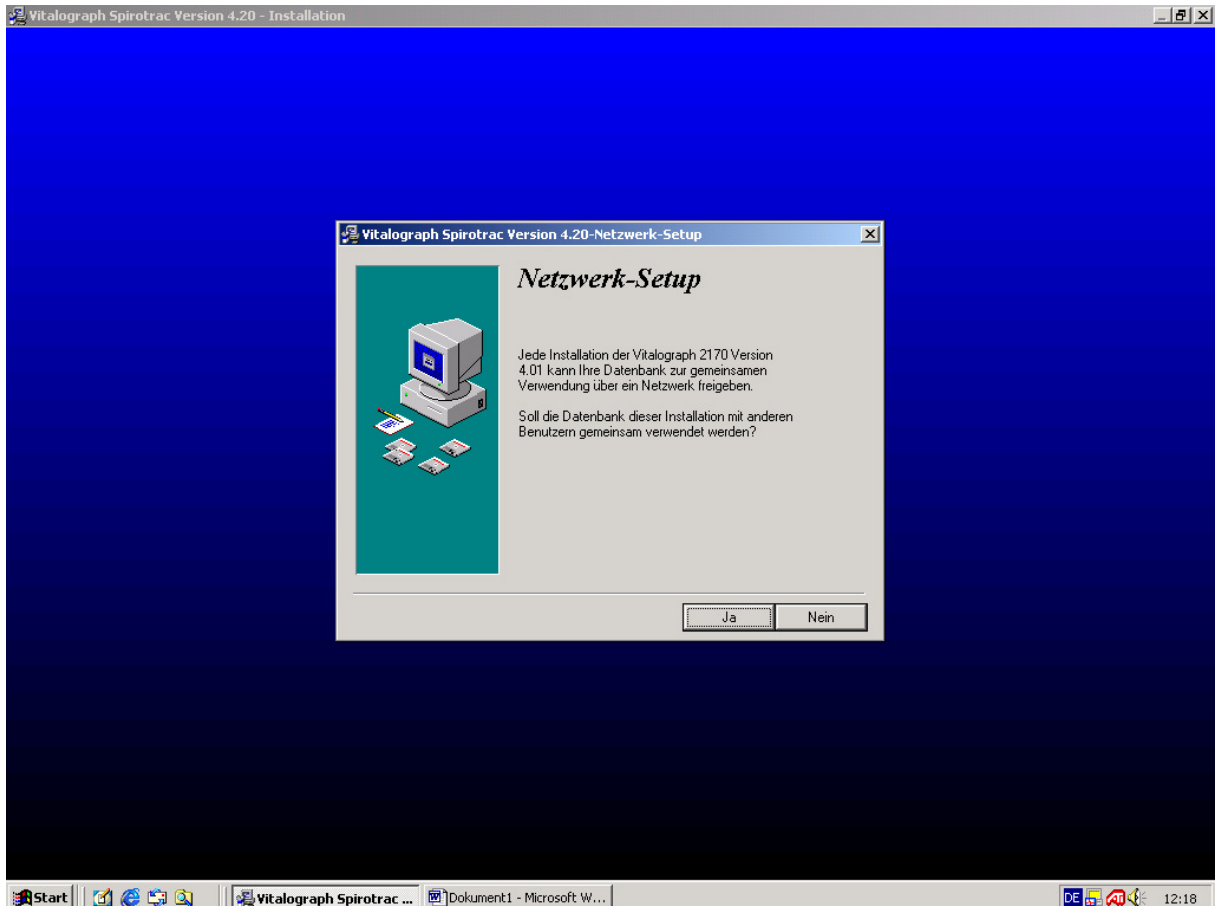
Vitalograph Spirotrac Version 4.20 - Installation

Vitalograph Spirotrac Version 4.20-Netzwerk-Setup

Netzwerk-Setup

Jede Installation der Vitalograph 2170 Version 4.01 kann Ihre Datenbank zur gemeinsamen Verwendung über ein Netzwerk freigeben.

Soll die Datenbank dieser Installation mit anderen Benutzern gemeinsam verwendet werden?

Ja

Nein

Start

Vitalograph Spirotrac ...

Dokument1 - Microsoft W...

DE

12:18